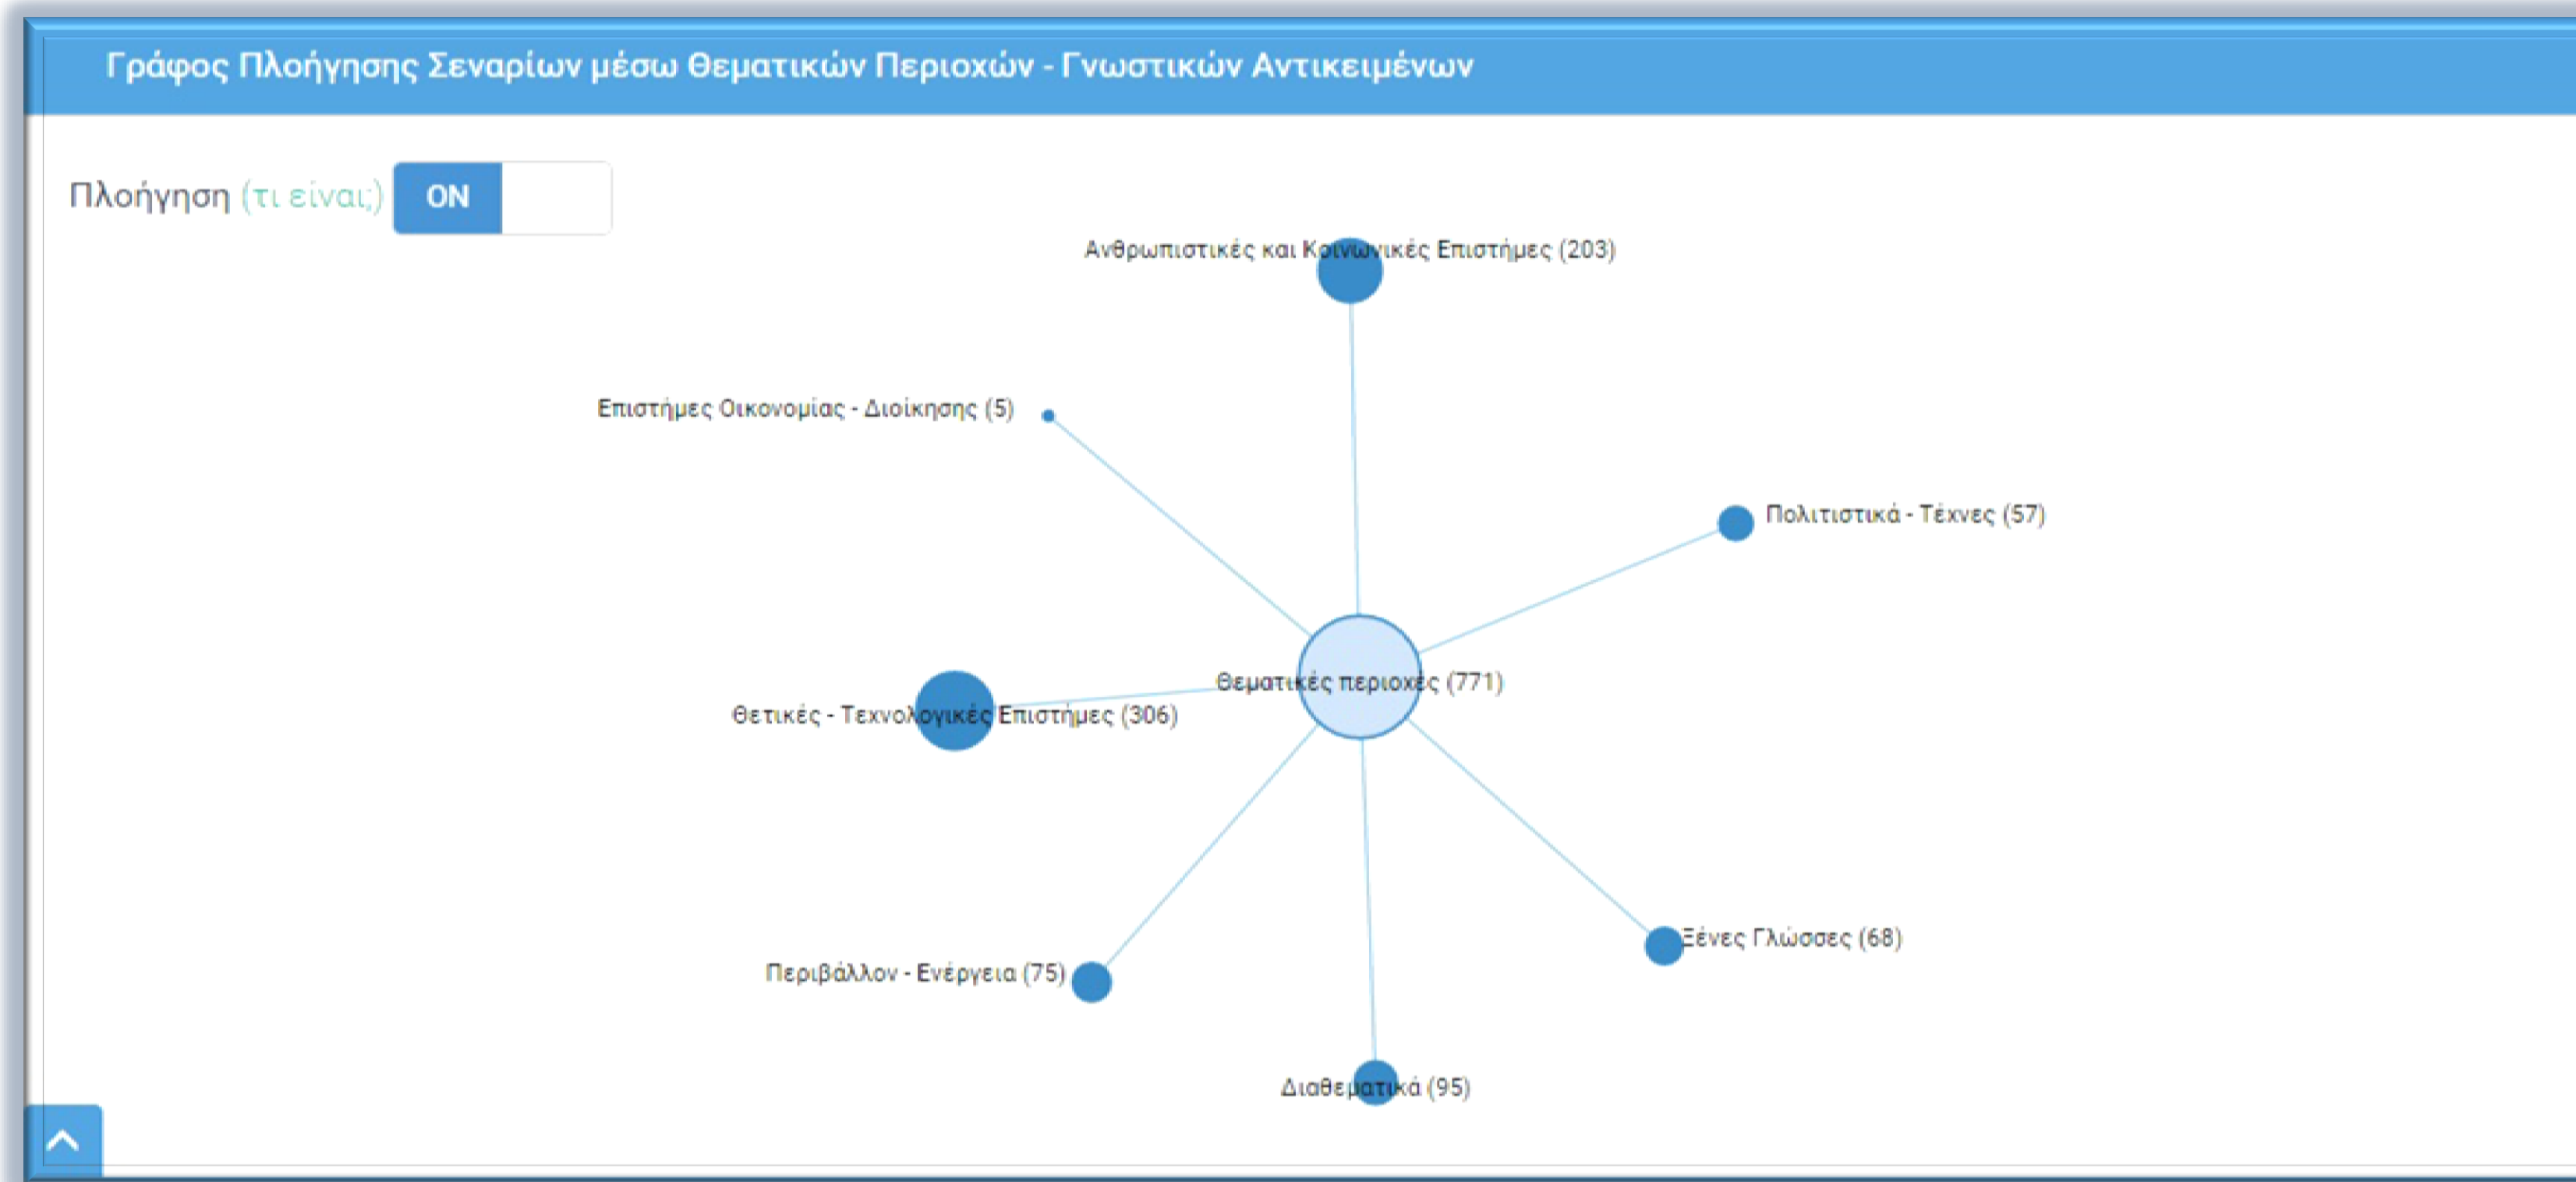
Γράφος Πλοήγησης Σεναρίων μέσω Θεματικών Περιοχών - Γνωστικών Αντικειμένων

Πλοήγηση (τι είναι;) ON

Ανθρωπιστικές και Κοινωνικές Επιστήμες (203)

Επιστήμες Οικονομίας - Διοίκησης (5)

Πολιτιστικά - Τέχνες (57)

Θεματικές περιοχές (771)

Θετικές - Τεχνολογικές Επιστήμες (306)

Ξένες Γλώσσες (68)

Περιβάλλον - Ενέργεια (75)

Διαθεματικά (95)